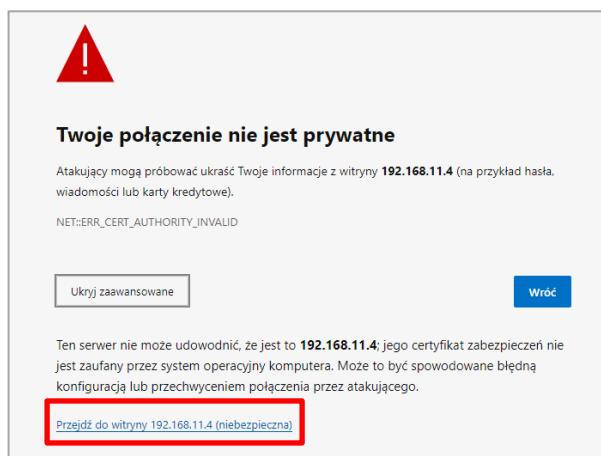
Twoje połączenie nie jest prywatne

Atakujący mogą próbować ukraść Twoje informacje z witryny **192.168.11.4** (na przykład hasła, wiadomości lub karty kredytowe).

NET::ERR_CERT_AUTHORITY_INVALID

Ukryj zaawansowane

Wróć

Ten serwer nie może udowodnić, że jest to **192.168.11.4**; jego certyfikat zabezpieczeń nie jest zaufany przez system operacyjny komputera. Może to być spowodowane błędną konfiguracją lub przechwyceniem połączenia przez atakującego.

Przejdź do witryny 192.168.11.4 (niebezpieczna)